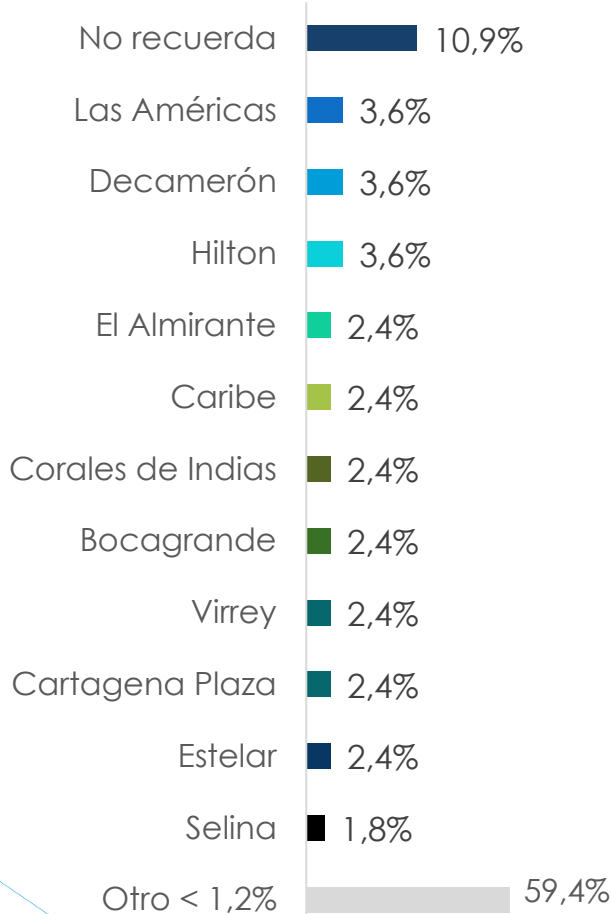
| | |
|---|---|
| No recuerda | 10,9% |
| Las Américas | 3,6% |
| Decamerón | 3,6% |
| Hilton | 3,6% |
| El Almirante | 2,4% |
| Caribe | 2,4% |
| Corales de Indias | 2,4% |
| Bocagrande | 2,4% |
| Virrey | 2,4% |
| Cartagena Plaza | 2,4% |
| Estelar | 2,4% |
| Selina | 1,8% |
| Otro < 1,2% | 59,4% |